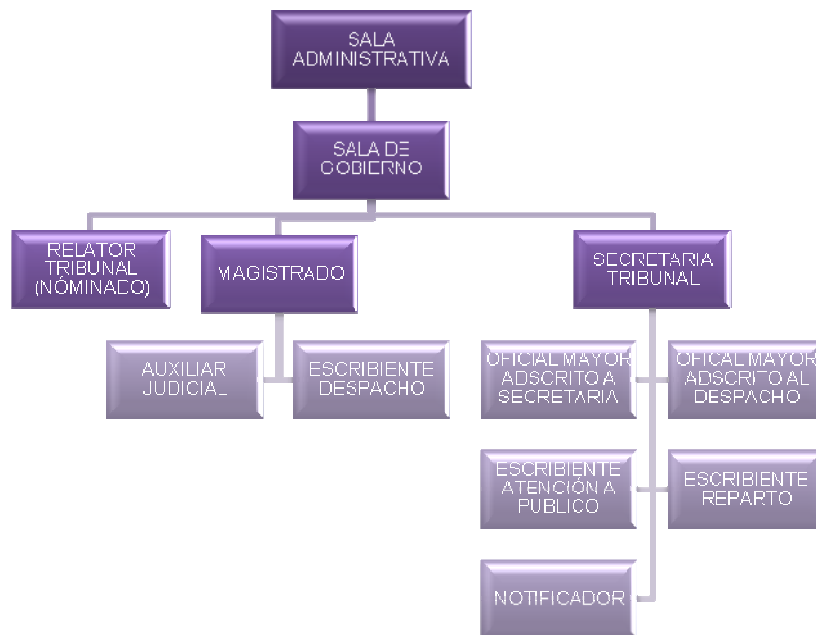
SALA ADMINISTRATIVA

SALA DE GOBIERNO

RELATOR TRIBUNAL (NÓMINADO)

MAGISTRADO

SECRETARIA TRIBUNAL

AUXILIAR JUDICIAL

ESCRIBIENTE DESPACHO

OFICIAL MAYOR ADSCRITO A SECRETARIA

OFICAL MAYOR ADSCRITO AL DESPACHO

ESCRIBIENTE ATENCIÓN A PUBLICO

ESCRIBIENTE REPARTO

NOTIFICADOR